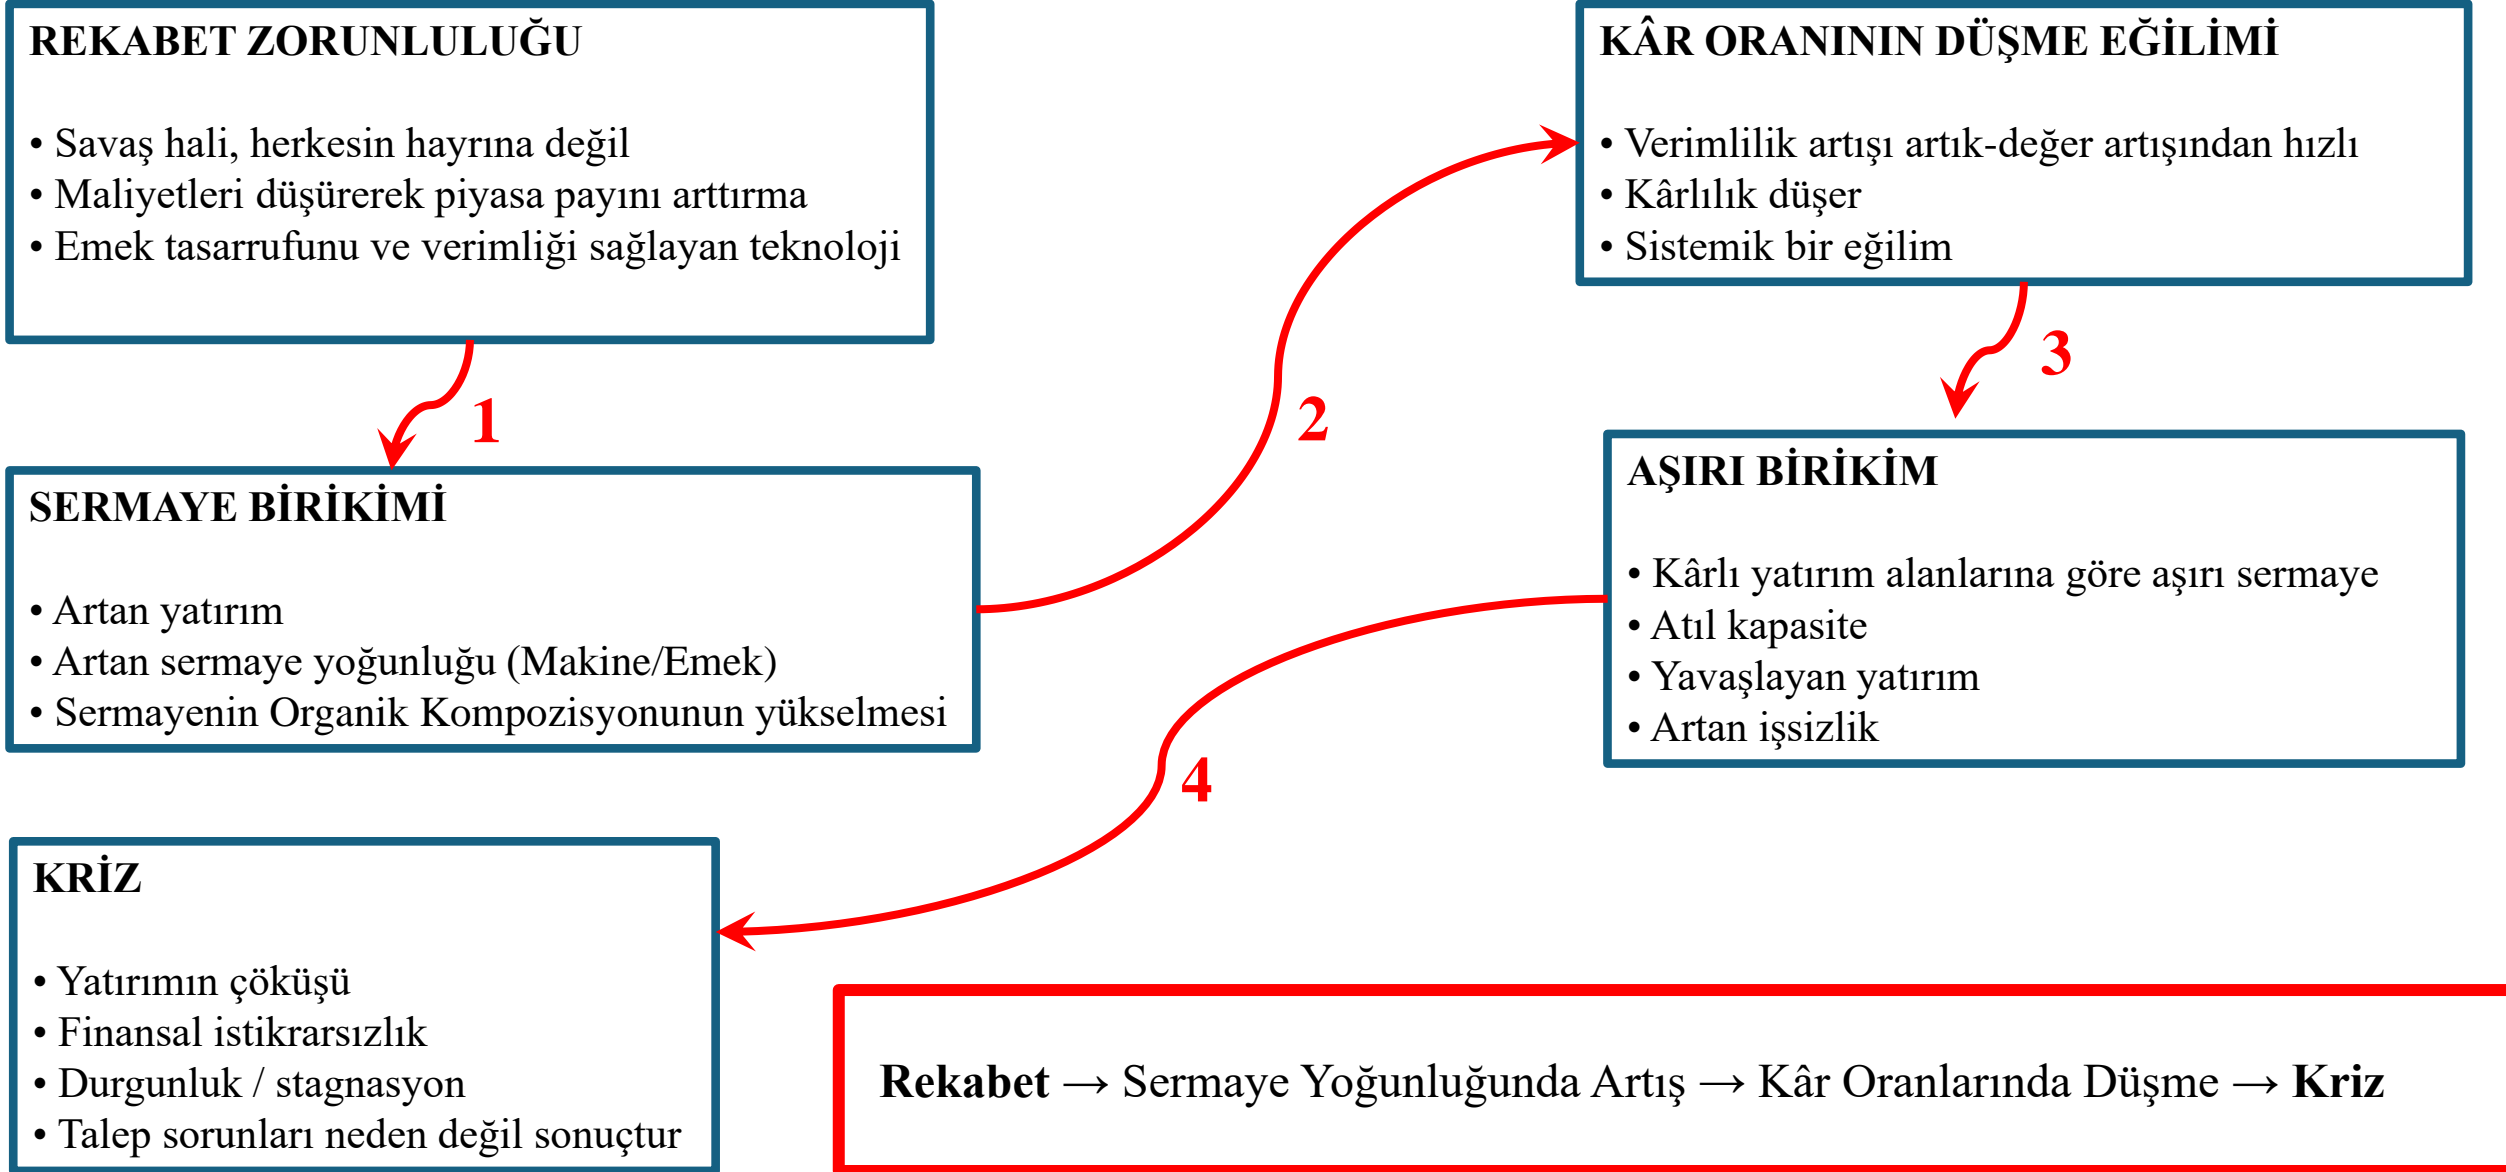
REKABET ZORUNLULUĞU

• Savaş hali, herkesin hayrına değil
• Maliyetleri düşürerek piyasa payını arttırma
• Emek tasarrufunu ve verimliği sağlayan teknoloji

KÂR ORANININ DÜŞME EĞİLİMİ

• Verimlilik artışı artık-değer artışından hızlı
• Kârlılık düşer
• Sistemik bir eğilim

1

2

3

SERMAYE BİRİKİMİ

• Artan yatırım
• Artan sermaye yoğunluğu (Makine/Emek)
• Sermayenin Organik Kompozisyonunun yükselmesi

AŞIRI BİRİKİM

• Kârlı yatırım alanlarına göre aşırı sermaye
• Atıl kapasite
• Yavaşlayan yatırım
• Artan işsizlik

4

KRİZ

• Yatırımın çöküşü
• Finansal istikrarsızlık
• Durgunluk / stagnasyon
• Talep sorunları neden değil sonuçtur

Rekabet → Sermaye Yoğunluğunda Artış → Kâr Oranlarında Düşme → Kriz